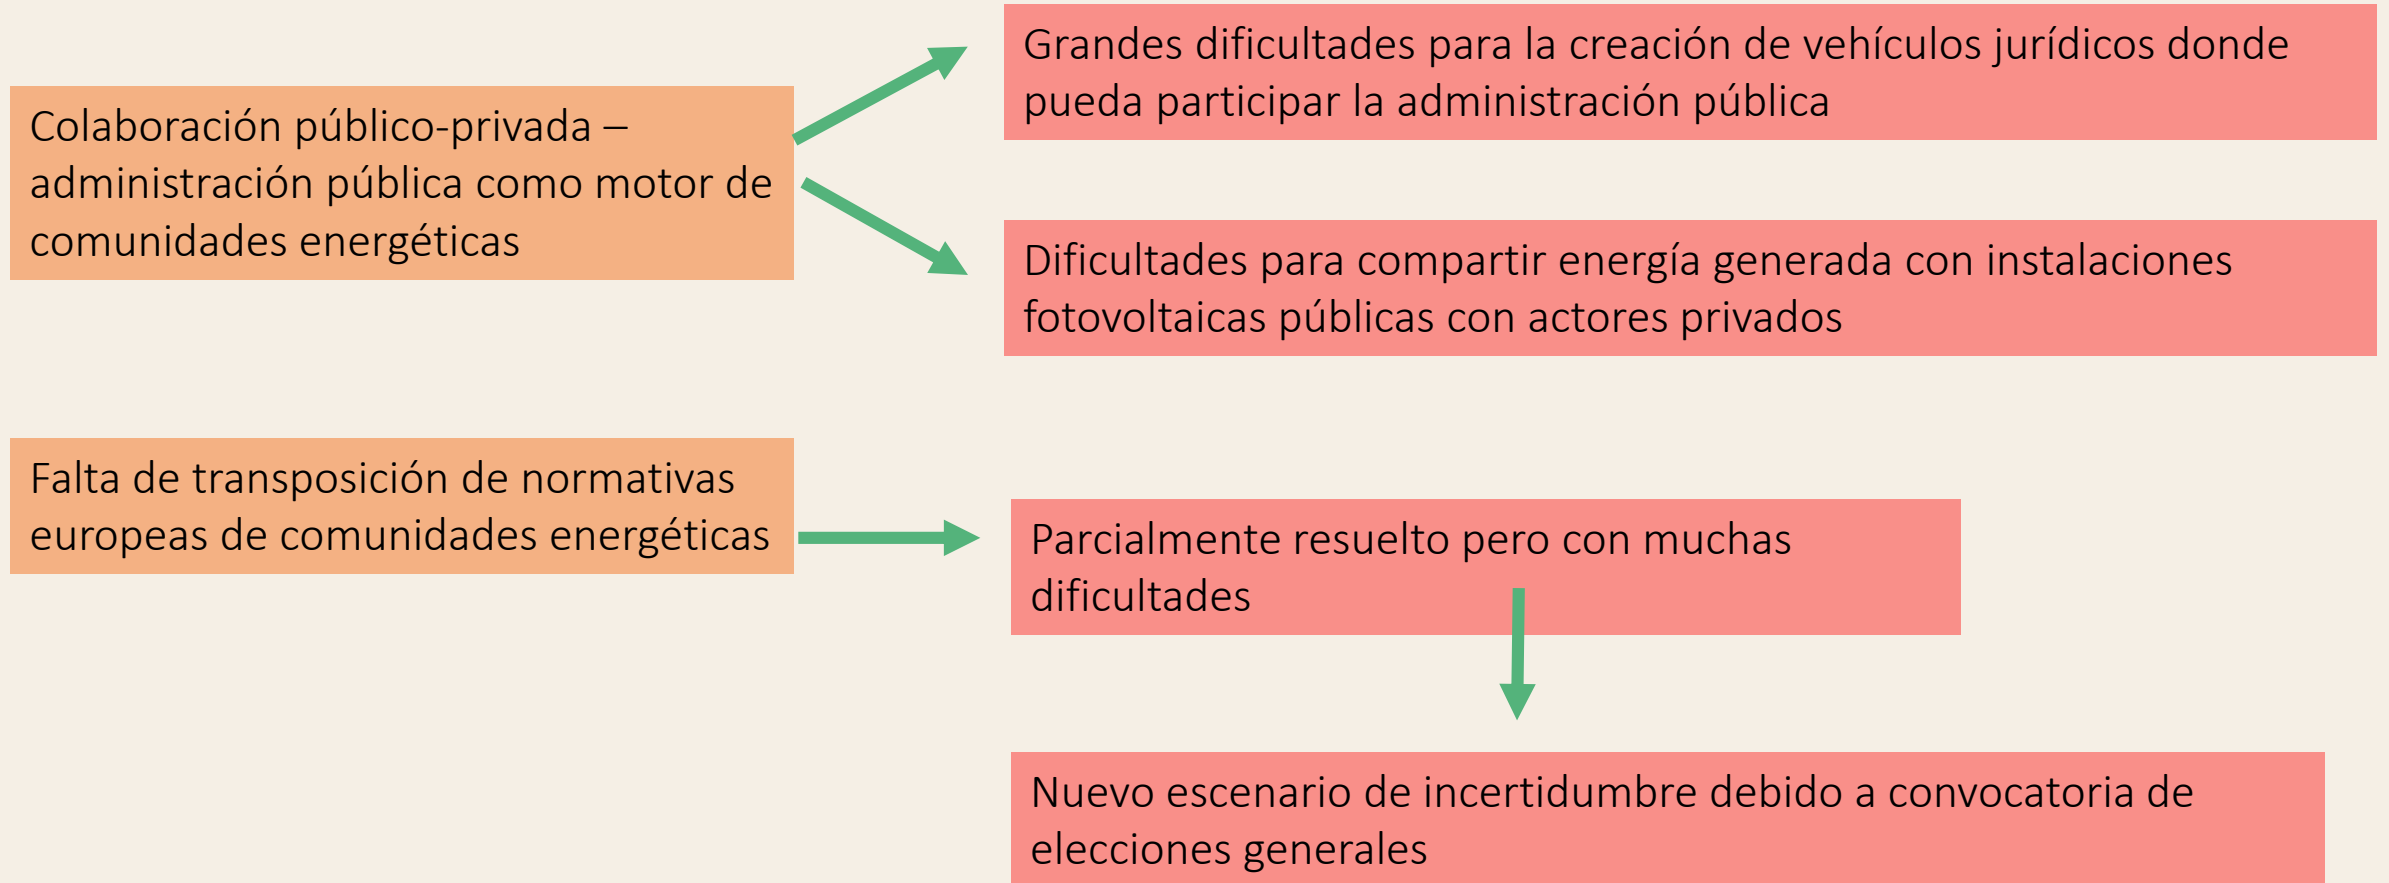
Colaboración público-privada – administración pública como motor de comunidades energéticas

Grandes dificultades para la creación de vehículos jurídicos donde pueda participar la administración pública

Dificultades para compartir energía generada con instalaciones fotovoltaicas públicas con actores privados

Falta de transposición de normativas europeas de comunidades energéticas

Parcialmente resuelto pero con muchas dificultades

Nuevo escenario de incertidumbre debido a convocatoria de elecciones generales